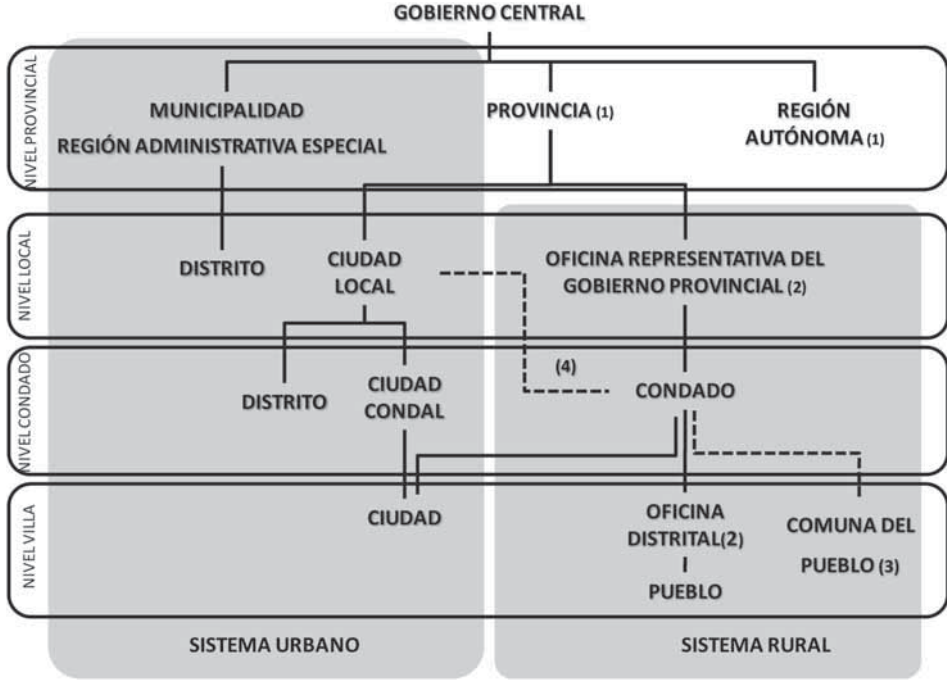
GOBIERNO CENTRAL

NIVEL PROVINCIAL

MUNICIPALIDAD

REGIÓN ADMINISTRATIVA ESPECIAL

PROVINCIA (1)

REGIÓN AUTÓNOMA (1)

NIVEL LOCAL

DISTRITO

CIUDAD LOCAL

OFICINA REPRESENTATIVA DEL GOBIERNO PROVINCIAL (2)

NIVELCONDADO

(4)

DISTRITO

CIUDAD CONDAL

CONDADO

NIVEL VILLA

CIUDAD

OFICINA DISTRITAL(2)

PUEBLO

COMUNA DEL PUEBLO (3)

SISTEMA URBANO

SISTEMA RURAL